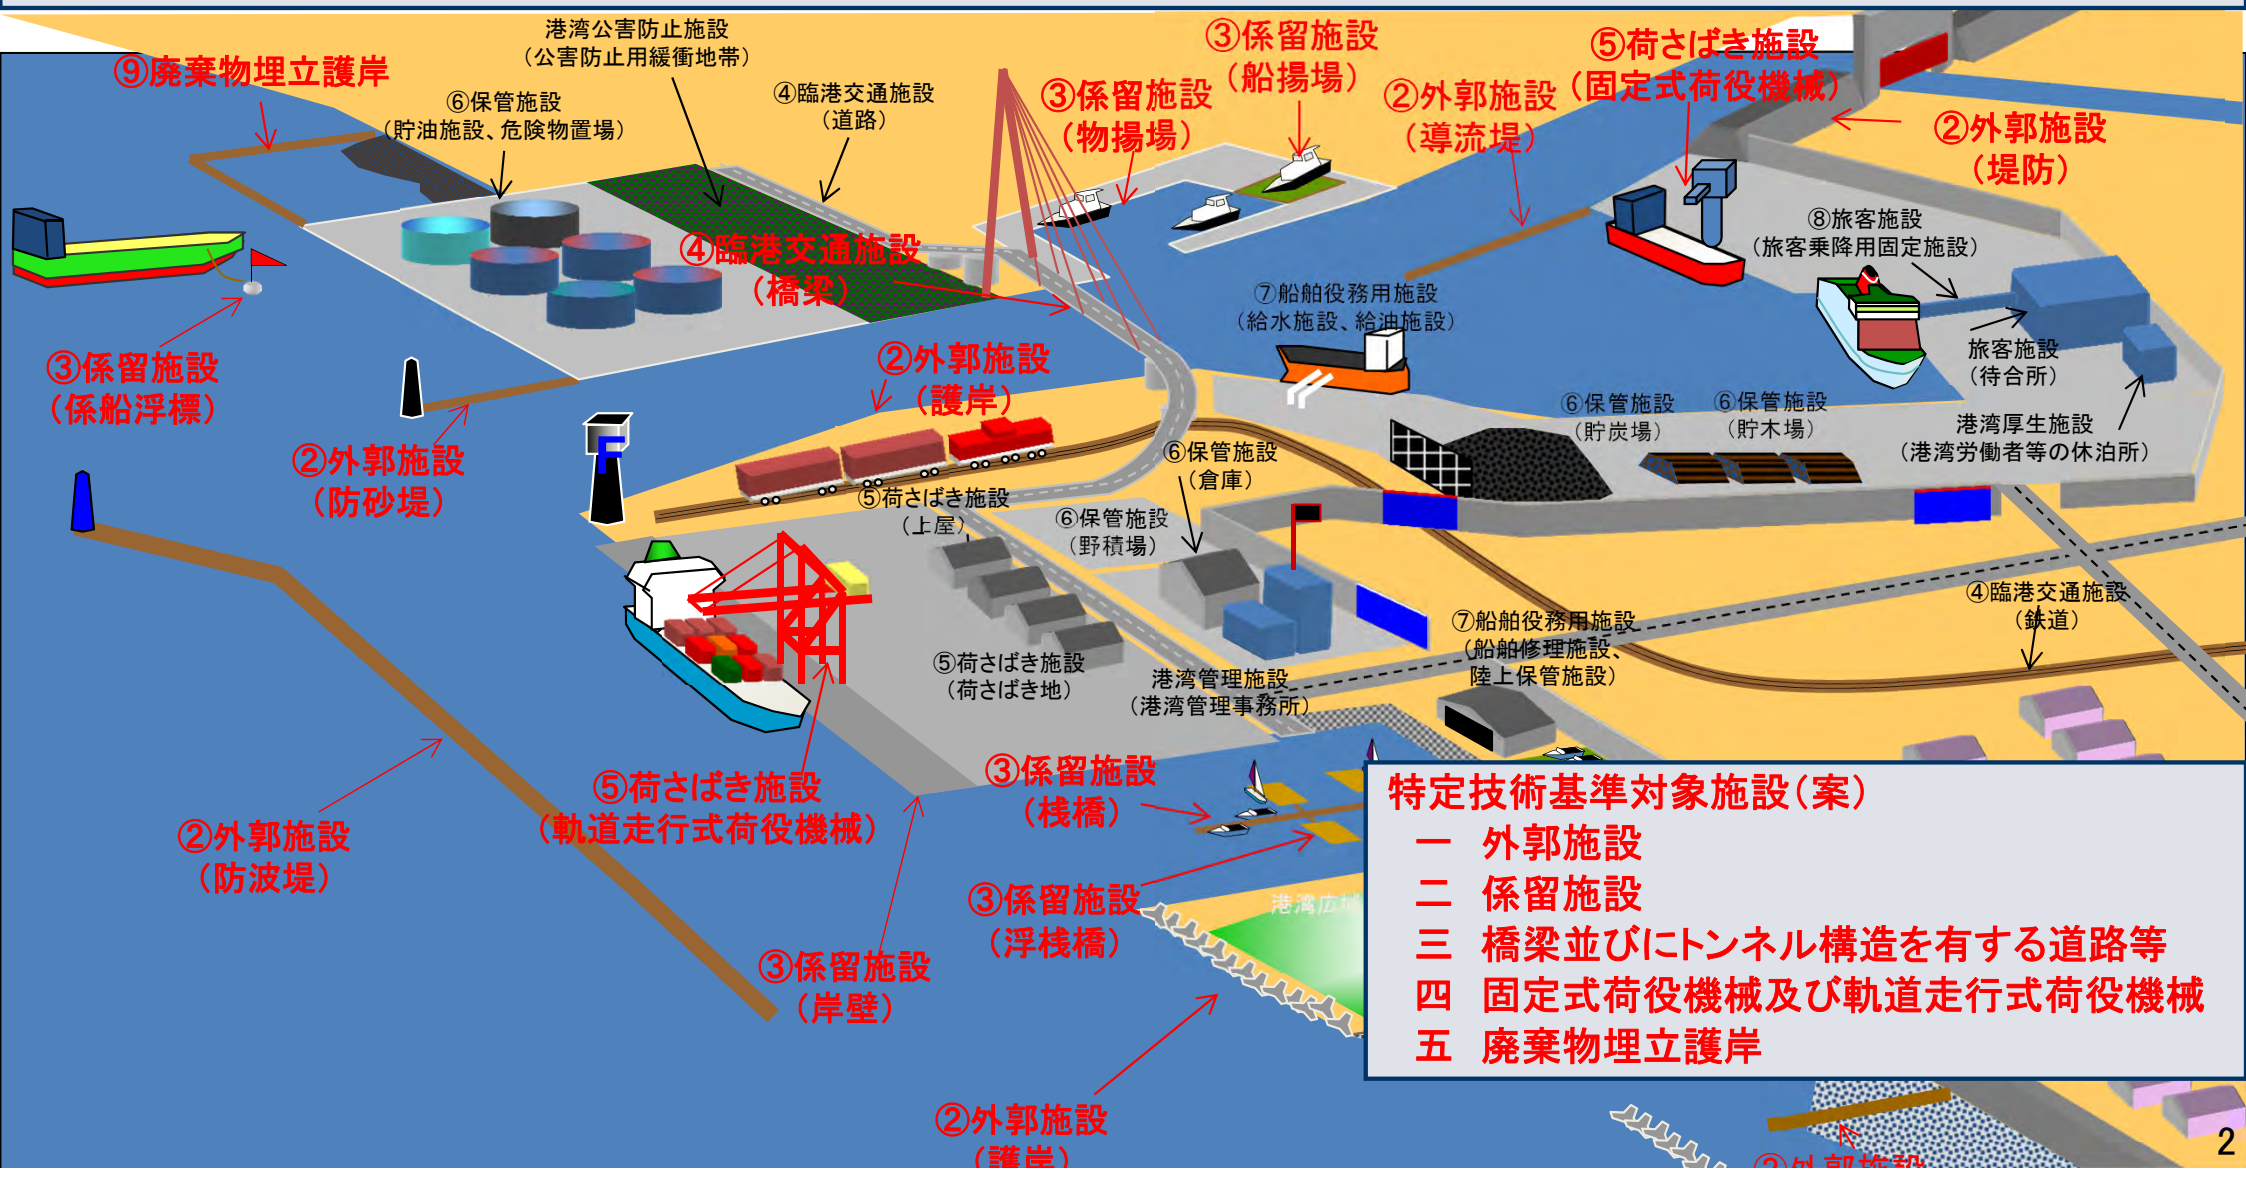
⑨廃棄物埋立護岸

港湾公害防止施設
（公害防止用緩衝地帯）

⑥保管施設
（貯油施設、危険物置場）

④臨港交通施設
（道路）

③係留施設
（物揚場）

③係留施設
（船揚場）

②外郭施設
（導流堤）

⑤荷さばき施設
（固定式荷役機械）

②外郭施設
（堤防）

④臨港交通施設
（橋梁）

⑧旅客施設
（旅客乗降用固定施設）

⑦船舶役務用施設
（給水施設、給油施設）

③係留施設
（係船浮標）

②外郭施設
（護岸）

旅客施設
（待合所）

②外郭施設
（防砂堤）

⑥保管施設
（貯炭場）

⑥保管施設
（貯木場）

港湾厚生施設
（港湾労働者等の休泊所）

⑥保管施設
（倉庫）

⑤荷さばき施設
（上屋）

⑥保管施設
（野積場）

④臨港交通施設
（鉄道）

⑦船舶役務用施設
（船舶修理施設、陸上保管施設）

⑤荷さばき施設
（荷さばき地）

港湾管理施設
（港湾管理事務所）

⑤荷さばき施設
（軌道走行式荷役機械）

③係留施設
（桟橋）

②外郭施設
（防波堤）

③係留施設
（浮桟橋）

港湾広場

③係留施設
（岸壁）

②外郭施設
（護岸）

特定技術基準対象施設（案）
一　外郭施設
二　係留施設
三　橋梁並びにトンネル構造を有する道路等
四　固定式荷役機械及び軌道走行式荷役機械
五　廃棄物埋立護岸

②外郭施設

2